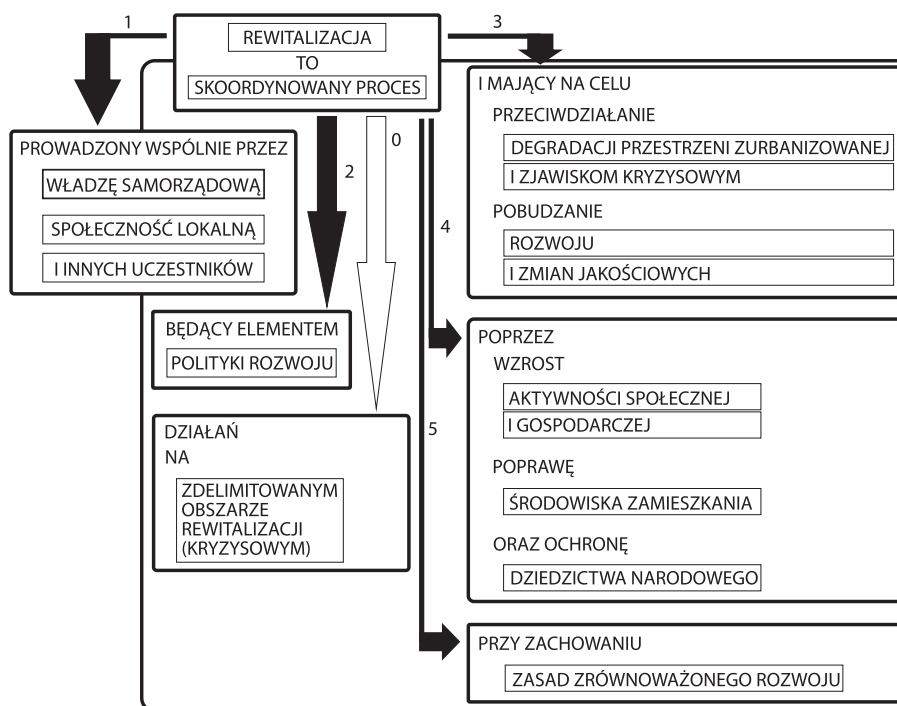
1

REWITALIZACJA
TO
SKOORDYNOWANY PROCES

3

I MAJĄCY NA CELU
PRZECIWDZIAŁANIE
DEGRADACJI PRZESTRZENI ZURBANIZOWANEJ
I ZJAWISKOM KRYZYSOWYM
POBUDZANIE
ROZWOJU
I ZMIAN JAKOŚCIOWYCH

PROWADZONY WSPÓLNIE PRZEZ
WŁADZĘ SAMORZĄDOWĄ
SPOŁECZNOŚĆ LOKALNĄ
I INNYCH UCZESTNIKÓW

0

2

4

BĘDĄCY ELEMENTEM
POLITYKI ROZWOJU

DZIAŁAŃ
NA
ZDELIMITOWANYM OBSZARZE REWITALIZACJI (KRYZYSOWYM)

5

POPRZEZ
WZROST
AKTYWNOŚCI SPOŁECZNEJ
I GOSPODARCZEJ
POPRAWĘ
ŚRODOWISKA ZAMIESZKANIA
ORAZ OCHRONĘ
DZIEDZICTWA NARODOWEGO

PRZY ZACHOWANIU
ZASAD ZRÓWNOWAŻONEGO ROZWOJU